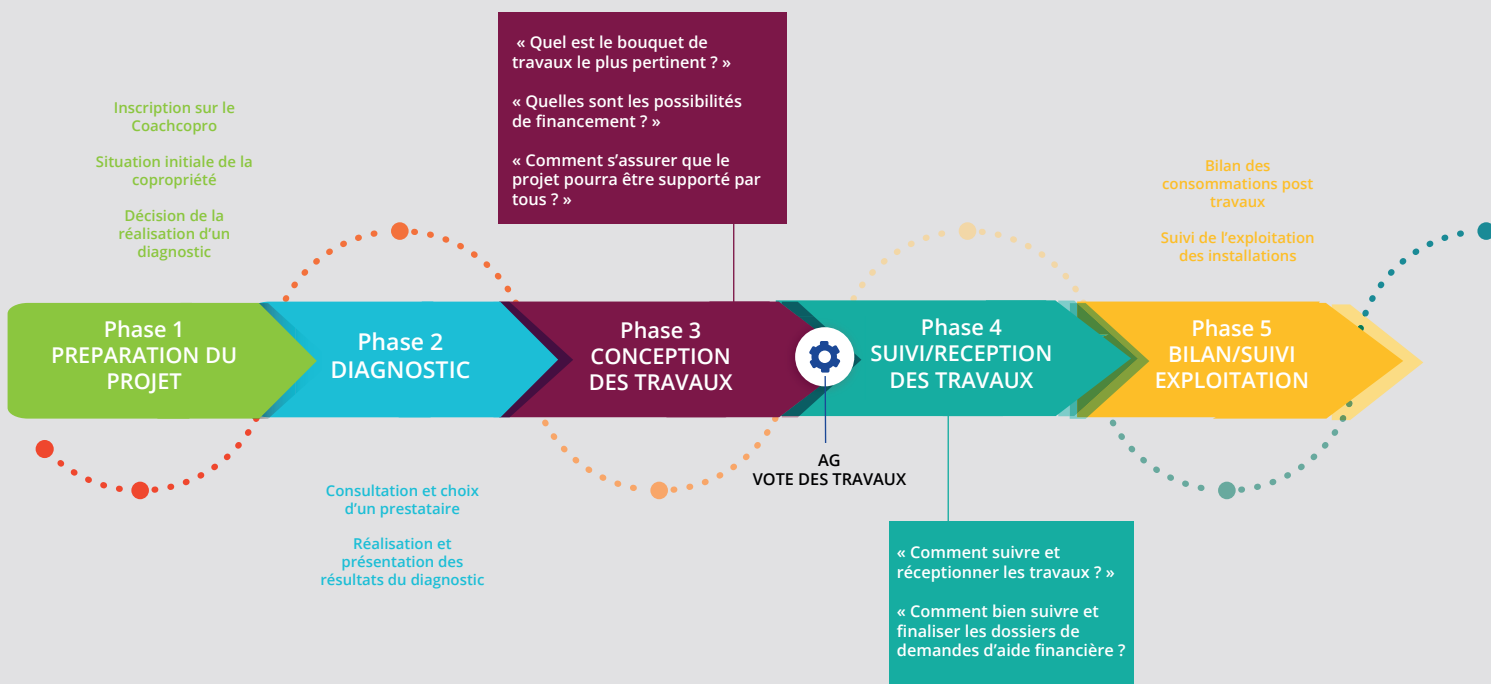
« Quel est le bouquet de travaux le plus pertinent ? »

« Quelles sont les possibilités de financement ? »

« Comment s'assurer que le projet pourra être supporté par tous ? »

Inscription sur le Coachcopro

Situation initiale de la copropriété

Décision de la réalisation d'un diagnostic

Bilan des consommations post travaux

Suivi de l'exploitation des installations

Phase 1
PREPARATION DU PROJET

Phase 2
DIAGNOSTIC

Phase 3
CONCEPTION DES TRAVAUX

Phase 4
SUIVI/RECEPTION DES TRAVAUX

Phase 5
BILAN/SUIVI EXPLOITATION

AG
VOTE DES TRAVAUX

Consultation et choix d'un prestataire

Réalisation et présentation des résultats du diagnostic

« Comment suivre et réceptionner les travaux ? »

« Comment bien suivre et finaliser les dossiers de demandes d'aide financière ?